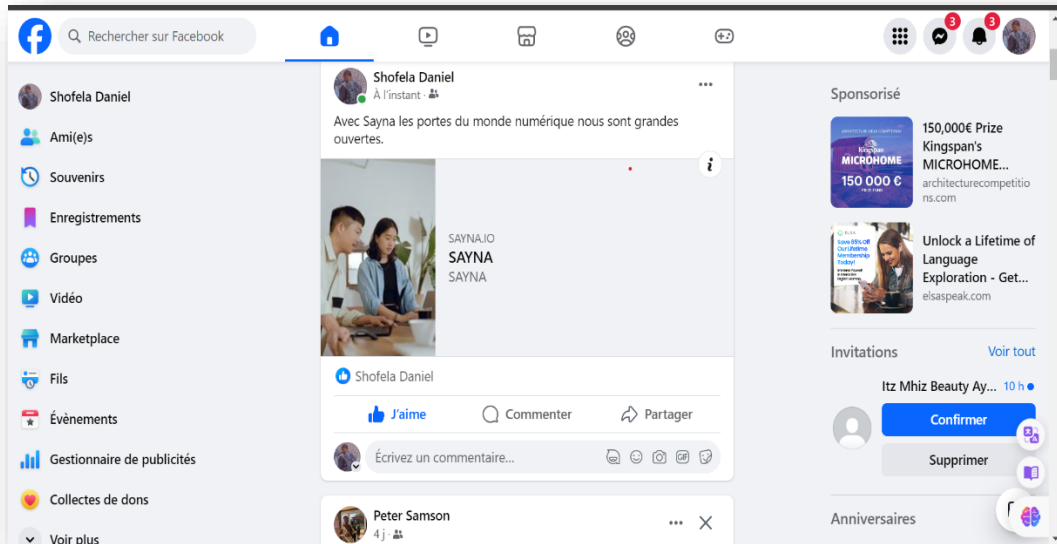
Rechercher sur Facebook

3

3

Shofela Daniel

Ami(e)s

Souvenirs

Enregistrements

Groupes

Vidéo

Marketplace

Fils

Évènements

Gestionnaire de publicités

Collectes de dons

Voir plus

Shofela Daniel
À l'instant ·

Avec Sayna les portes du monde numérique nous sont grandes ouvertes.

SAYNA.IO
SAYNA
SAYNA

Shofela Daniel

J'aime Commenter Partager

Écrivez un commentaire...

Peter Samson
4 j ·

Sponsorisé

MICROHOME
150 000 €

150,000€ Prize Kingspan's MICROHOME...
architecturecompetitions.com

Unlock a Lifetime of Language Exploration - Get...
elsaspeak.com

Invitations Voir tout

Itz Mhiz Beauty Ay... 10 h

Confirmer

Supprimer

Anniversaires